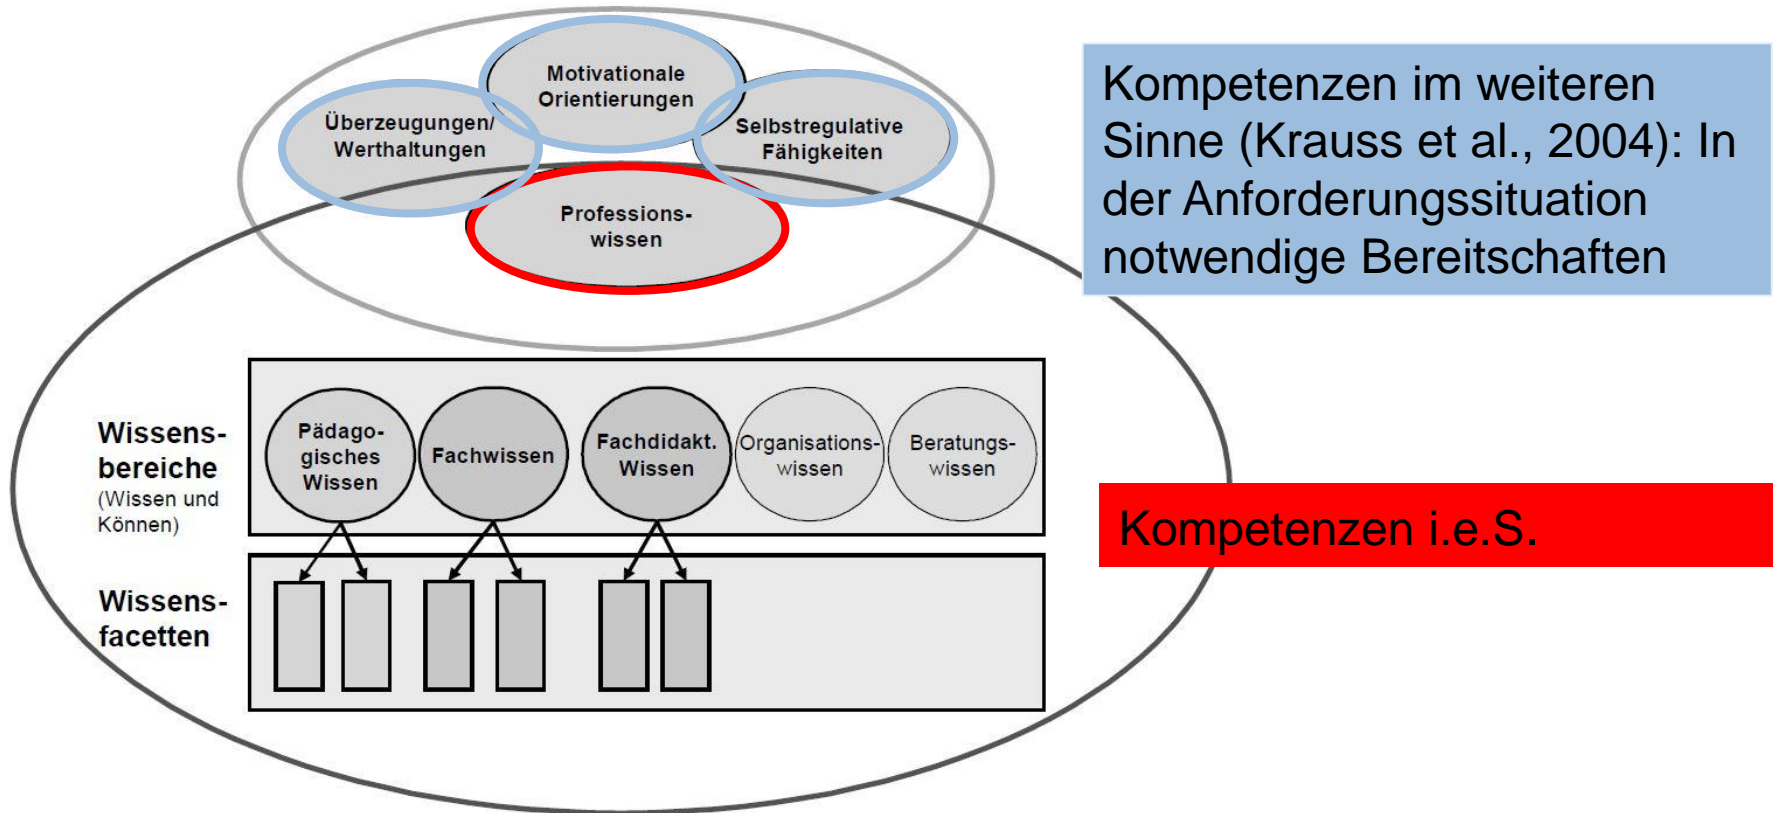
Motivationale Orientierungen

Überzeugungen/ Werthaltungen

Selbstregulative Fähigkeiten

Professionswissen

Kompetenzen im weiteren Sinne (Krauss et al., 2004): In der Anforderungssituation notwendige Bereitschaften

Wissensbereiche
(Wissen und Können)

Pädagogisches Wissen

Fachwissen

Fachdidakt. Wissen

Organisationswissen

Beratungswissen

Kompetenzen i.e.S.

Wissensfacetten